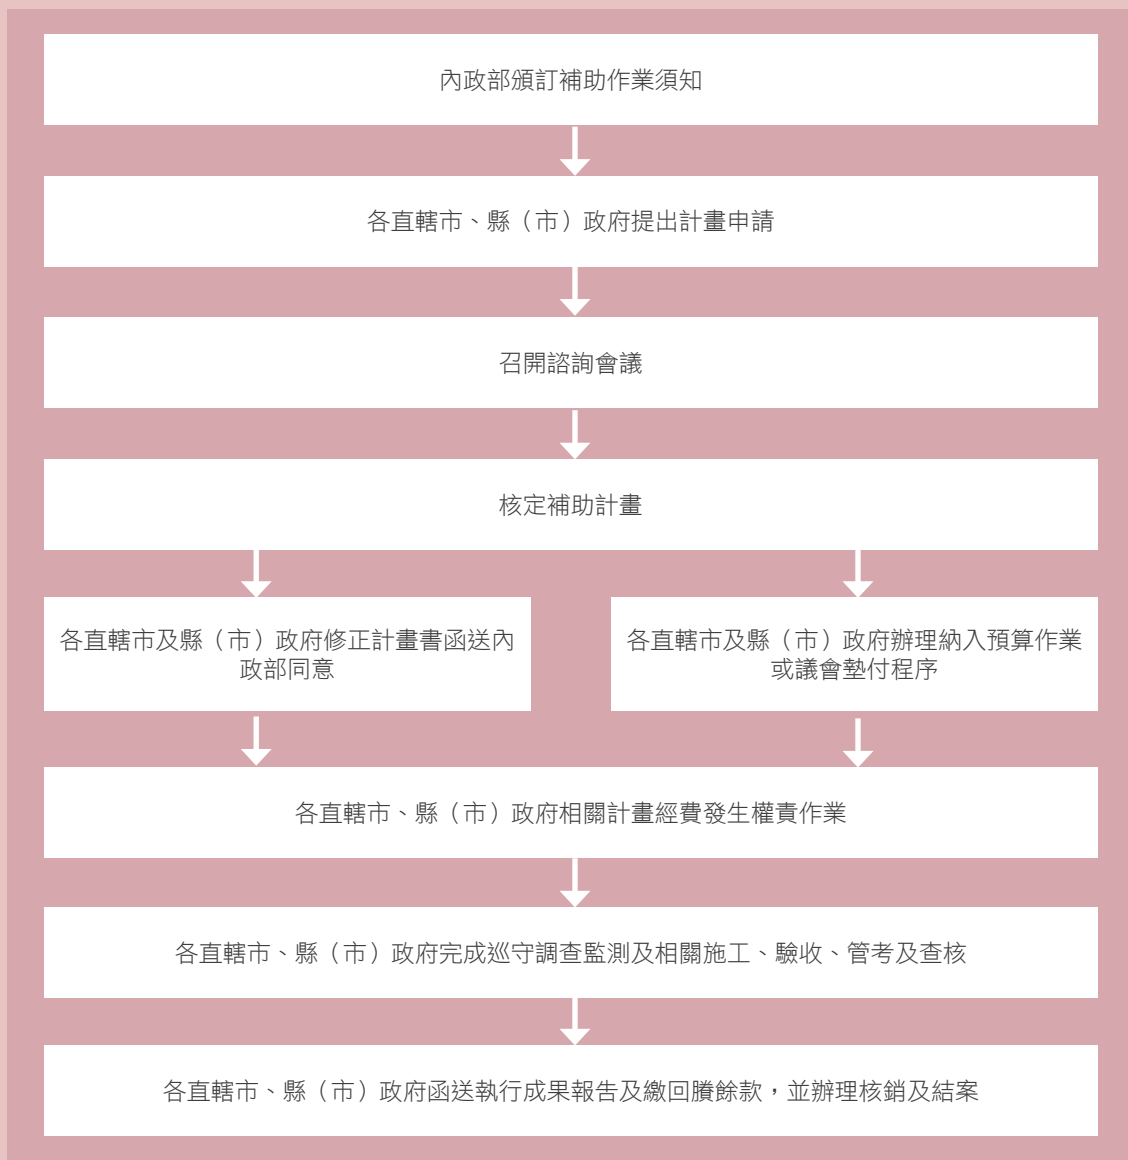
內政部頒訂補助作業須知

各直轄市、縣（市）政府提出計畫申請

召開諮詢會議

核定補助計畫

各直轄市及縣（市）政府修正計畫書函送內政部同意

各直轄市及縣（市）政府辦理納入預算作業或議會墊付程序

各直轄市、縣（市）政府相關計畫經費發生權責作業

各直轄市、縣（市）政府完成巡守調查監測及相關施工、驗收、管考及查核

各直轄市、縣（市）政府函送執行成果報告及繳回賸餘款，並辦理核銷及結案